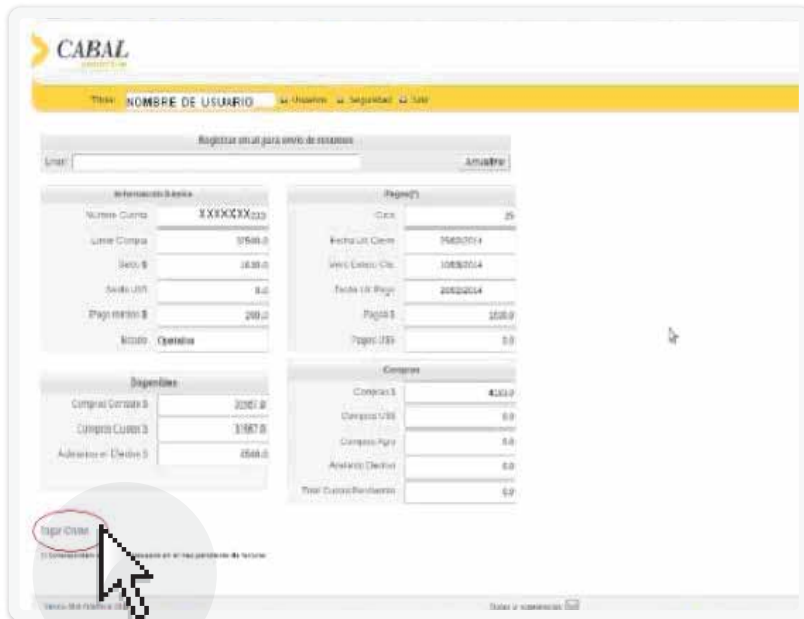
CABAL

Titular: NOMBRE DE USUARIO

Registrar email para envío de resúmenes

Email: | Actualizar

Información Básica

| | |
|---|---|
| Número Cuenta | XXXXXXX233 |
| Límite Compra | 37500.0 |
| Saldo $ | 1630.0 |
| Saldo U$S | 0.0 |
| Pago mínimo $ | 200.0 |
| Estado | Operativa |

Pagos(*)

| | |
|---|---|
| Ciclo | 25 |
| Fecha Ult. Cierre | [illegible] |
| Venc. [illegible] | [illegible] |
| Fecha Ult. Pago | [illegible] |
| Pagos $ | 1030.0 |
| Pagos U$S | 0.0 |

Disponibles

| | |
|---|---|
| Compras Contado $ | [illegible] |
| Compras Cuotas $ | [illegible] |
| Adelantos en Efectivo $ | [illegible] |

Compras

| | |
|---|---|
| Compras $ | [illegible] |
| Compras U$S | 0.0 |
| Compras Agro | 0.0 |
| Adelanto Efectivo | 0.0 |
| Total Cuotas Pendientes | 0.0 |

Pagar Online

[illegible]